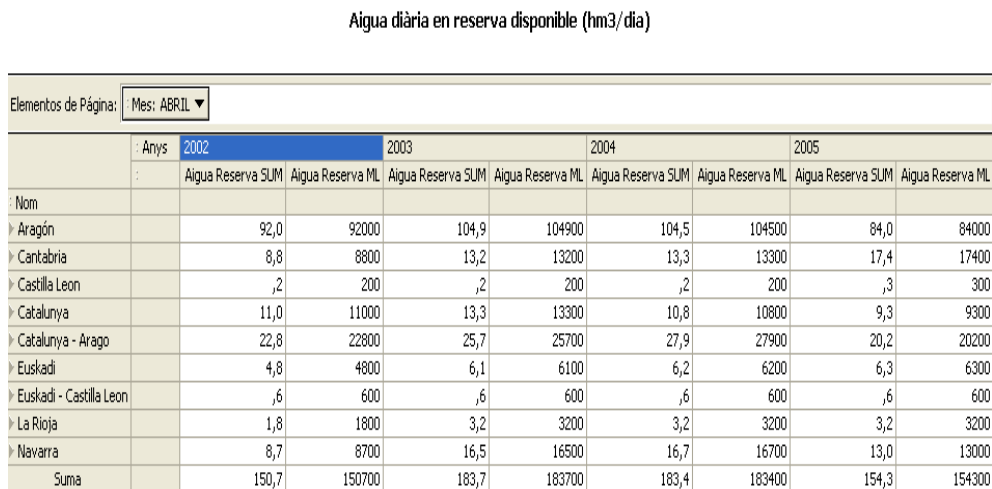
Aigua diària en reserva disponible (hm3/dia)

Elementos de Página: Mes: ABRIL ▼

| | Anys | 2002 | | 2003 | | 2004 | | 2005 | |
|---|---|---|---|---|---|---|---|---|---|
| | | Aigua Reserva SUM | Aigua Reserva ML | Aigua Reserva SUM | Aigua Reserva ML | Aigua Reserva SUM | Aigua Reserva ML | Aigua Reserva SUM | Aigua Reserva ML |
| Nom | | | | | | | | | |
| Aragón | | 92,0 | 92000 | 104,9 | 104900 | 104,5 | 104500 | 84,0 | 84000 |
| Cantabria | | 8,8 | 8800 | 13,2 | 13200 | 13,3 | 13300 | 17,4 | 17400 |
| Castilla Leon | | ,2 | 200 | ,2 | 200 | ,2 | 200 | ,3 | 300 |
| Catalunya | | 11,0 | 11000 | 13,3 | 13300 | 10,8 | 10800 | 9,3 | 9300 |
| Catalunya - Arago | | 22,8 | 22800 | 25,7 | 25700 | 27,9 | 27900 | 20,2 | 20200 |
| Euskadi | | 4,8 | 4800 | 6,1 | 6100 | 6,2 | 6200 | 6,3 | 6300 |
| Euskadi - Castilla Leon | | ,6 | 600 | ,6 | 600 | ,6 | 600 | ,6 | 600 |
| La Rioja | | 1,8 | 1800 | 3,2 | 3200 | 3,2 | 3200 | 3,2 | 3200 |
| Navarra | | 8,7 | 8700 | 16,5 | 16500 | 16,7 | 16700 | 13,0 | 13000 |
| Suma | | 150,7 | 150700 | 183,7 | 183700 | 183,4 | 183400 | 154,3 | 154300 |